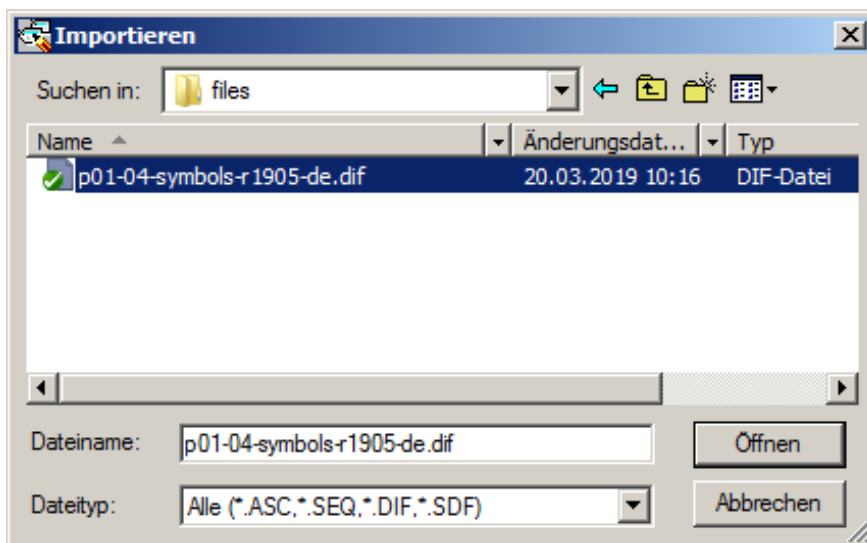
Importieren

Suchen in: files

| Name | Änderungsdat... | Typ |
|---|---|---|
| p01-04-symbols-r1905-de.dif | 20.03.2019 10:16 | DIF-Datei |

Dateiname: p01-04-symbols-r1905-de.dif

Öffnen

Dateityp: Alle (*.ASC,*.SEQ,*.DIF,*.SDF)

Abbrechen